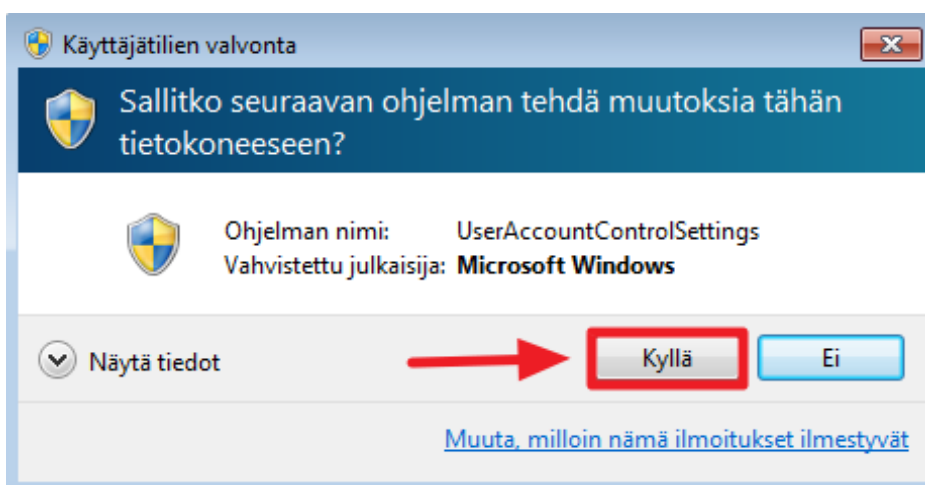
Käyttäjätilien valvonta

Sallitko seuraavan ohjelman tehdä muutoksia tähän tietokoneeseen?

Ohjelman nimi: UserAccountControlSettings
Vahvistettu julkaisija: Microsoft Windows

Näytä tiedot

Kyllä

Ei

Muuta, milloin nämä ilmoitukset ilmestyvät